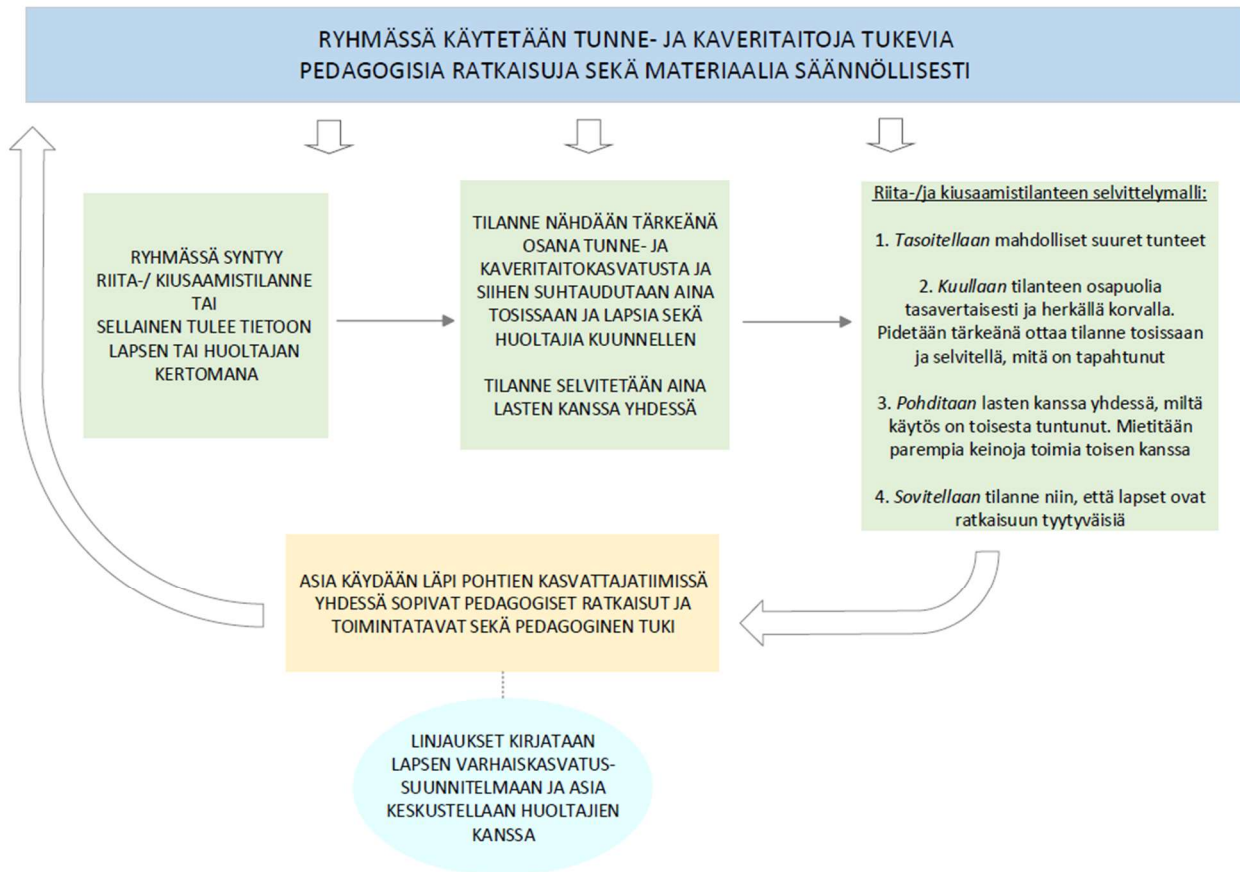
RYHMÄSSÄ KÄYTETÄÄN TUNNE- JA KAVERITAITOJA TUKEVIA PEDAGOGISIA RATKAISUJA SEKÄ MATERIAALIA SÄÄNNÖLLISESTI

RYHMÄSSÄ SYNTYY RIITA-/ KIUSAAMISTILANNE TAI SELLAINEN TULEE TIETOON LAPSEN TAI HUOLTAJAN KERTOMANA

TILANNE NÄHDÄÄN TÄRKEÄNÄ OSANA TUNNE- JA KAVERITAITOKASVATUSTA JA SIIHEN SUHTAUDUTAAN AINA TOSISSAAN JA LAPSIA SEKÄ HUOLTAJIA KUUNNELLEN

TILANNE SELVITETÄÄN AINA LASTEN KANSSA YHDESSÄ

Riita-/ja kiusaamistilanteen selvittelymalli:

1. Tasoitellaan mahdolliset suuret tunteet

2. Kuullaan tilanteen osapuolia tasavertaisesti ja herkällä korvalla. Pidetään tärkeänä ottaa tilanne tosissaan ja selvitellä, mitä on tapahtunut

3. Pohditaan lasten kanssa yhdessä, miltä käytös on toisesta tuntunut. Mietitään parempia keinoja toimia toisen kanssa

4. Sovitellaan tilanne niin, että lapset ovat ratkaisuun tyytyväisiä

ASIA KÄYDÄÄN LÄPI POHTIEN KASVATTAJATIIMISSÄ YHDESSÄ SOPIVAT PEDAGOGISET RATKAISUT JA TOIMINTATAVAT SEKÄ PEDAGOGINEN TUKI

LINJAUKSET KIRJATAAN LAPSEN VARHAISKASVATUSSUUNNITELMAAN JA ASIA KESKUSTELLAAN HUOLTAJIEN KANSSA